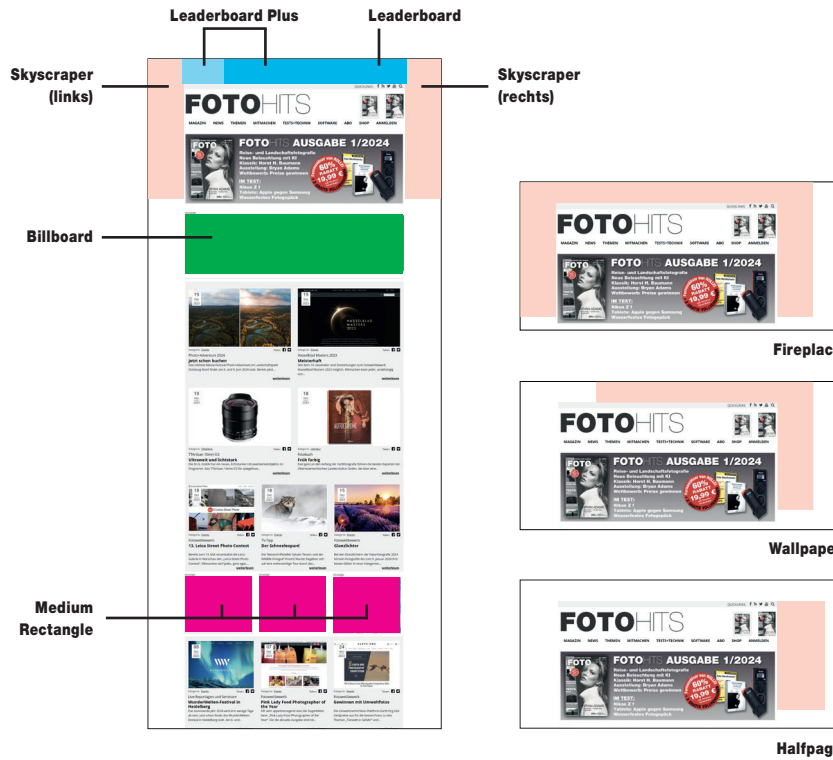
Leaderboard Plus

Leaderboard

Skyscraper (links)

Skyscraper (rechts)

FOTOHITS

MAGAZIN NEWS THEMEN MITMACHEN TESTS+TECHNIK SOFTWARE ABO SHOP ANMELDEN

FOTOHITS AUSGABE 1/2024

Reise- und Landschaftsfotografie
Neue Beleuchtung mit KI
Klassik: Horst H. Baumann
Ausstellung: Bryan Adams
Wettbewerb: Preise gewinnen

IM TEST:
Nikon Z f
Tablets: Apple gegen Samsung
Wasserfestes Fotogepäck

60% RABATT 19,99 €

Billboard

Jetzt schon buchen

Meisterhaft

Vielseitig und lichtstark

Früh farbig

13. Leica Street Photo Contest

Der Schneeleopard

Glanzlichter

Medium Rectangle

Wunderlichter-Festival in Heidelberg

Pink Lady Food Photographer of the Year

Gewinnen mit Umweltfotos

Fireplac

Wallpape

Halfpag